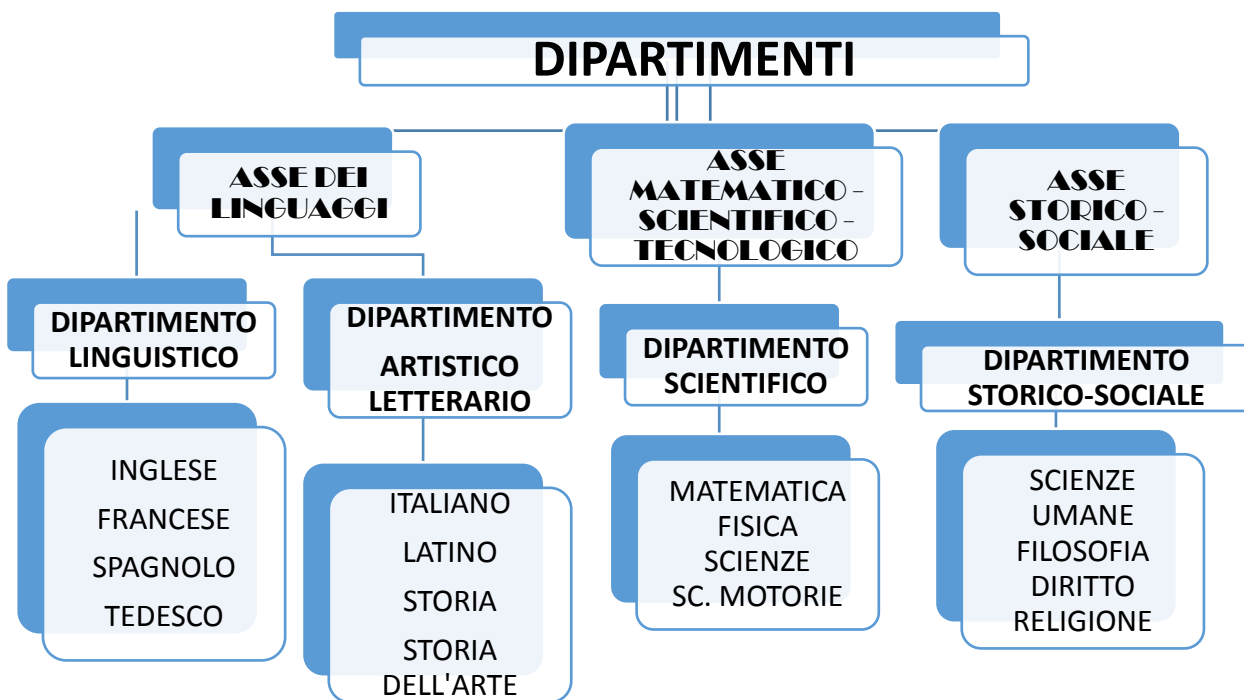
DIPARTIMENTI

ASSE DEI LINGUAGGI

ASSE MATEMATICO – SCIENTIFICO – TECNOLOGICO

ASSE STORICO – SOCIALE

DIPARTIMENTO LINGUISTICO

INGLESE
FRANCESE
SPAGNOLO
TEDESCO

DIPARTIMENTO ARTISTICO LETTERARIO

ITALIANO
LATINO
STORIA
STORIA DELL'ARTE

DIPARTIMENTO SCIENTIFICO

MATEMATICA
FISICA
SCIENZE
SC. MOTORIE

DIPARTIMENTO STORICO-SOCIALE

SCIENZE UMANE
FILOSOFIA
DIRITTO
RELIGIONE